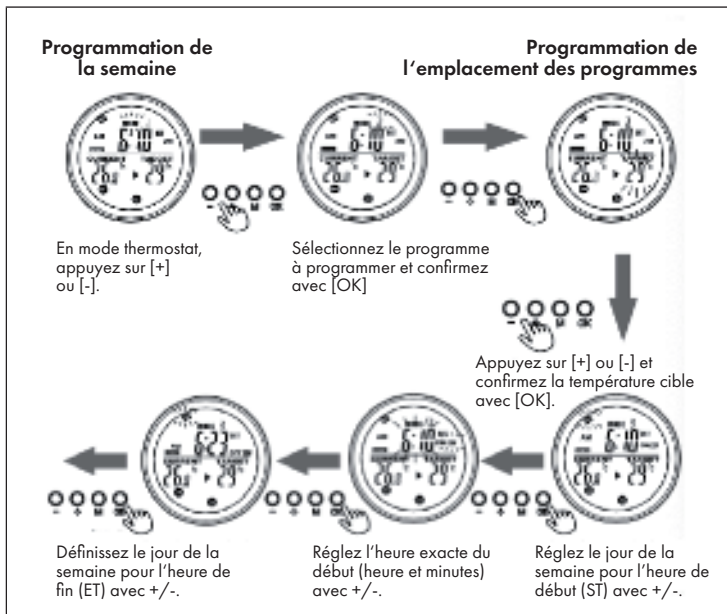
Programmation de la semaine

Programmation de l'emplacement des programmes

En mode thermostat, appuyez sur [+] ou [-].

Sélectionnez le programme à programmer et confirmez avec [OK]

Appuyez sur [+] ou [-] et confirmez la température cible avec [OK].

Définissez le jour de la semaine pour l'heure de fin (ET) avec +/-.

Réglez l'heure exacte du début (heure et minutes) avec +/-.

Réglez le jour de la semaine pour l'heure de début (ST) avec +/-.